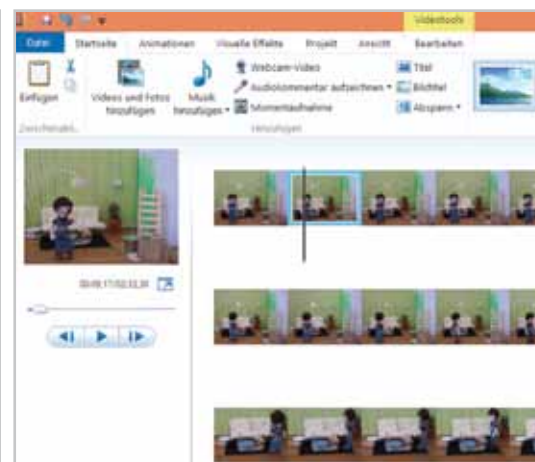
Videotools

Datei Startseite Animationen Visuelle Effekte Projekt Ansicht Bearbeiten

Einfügen

Zwischenabl...

Videos und Fotos hinzufügen

Musik hinzufügen

Webcam-Video

Audiokommentar aufzeichnen

Momentaufnahme

Titel

Bildtitel

Abspann

Hinzufügen

00:00,17/02:53,30